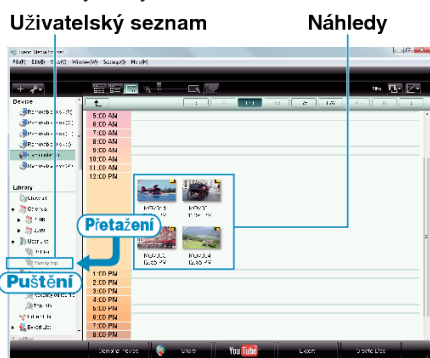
Uživatelský seznam

Náhledy

5:00 AM
6:00 AM
7:00 AM
8:00 AM
9:00 AM
10:00 AM
11:00 AM
12:00 PM

Device

Library

Přetažení

Puštění

1:00 PM
2:00 PM
3:00 PM
4:00 PM
5:00 PM
6:00 PM
7:00 PM
8:00 PM

You Tube